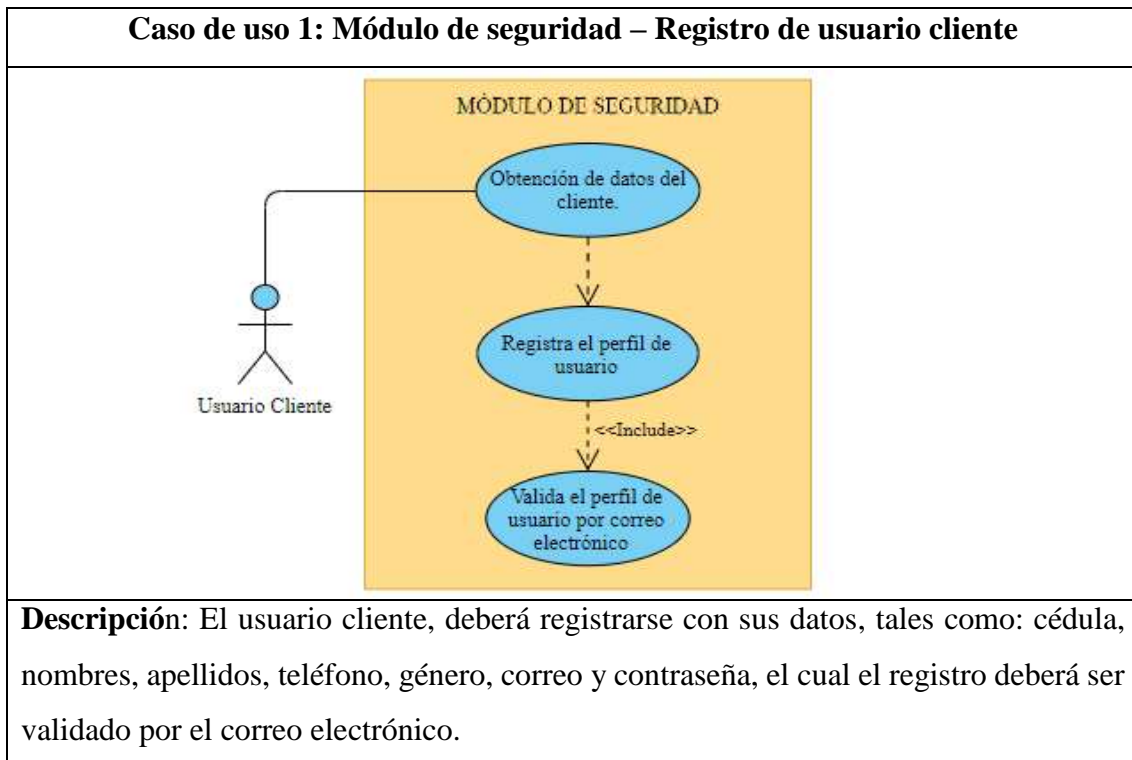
| Caso de uso 1: Módulo de seguridad – Registro de usuario cliente |
|---|
| MÓDULO DE SEGURIDAD<br>Obtención de datos del cliente.<br>Registra el perfil de usuario<br><<Include>><br>Valida el perfil de usuario por correo electrónico<br>Usuario Cliente |
| **Descripció**n: El usuario cliente, deberá registrarse con sus datos, tales como: cédula, nombres, apellidos, teléfono, género, correo y contraseña, el cual el registro deberá ser validado por el correo electrónico. |